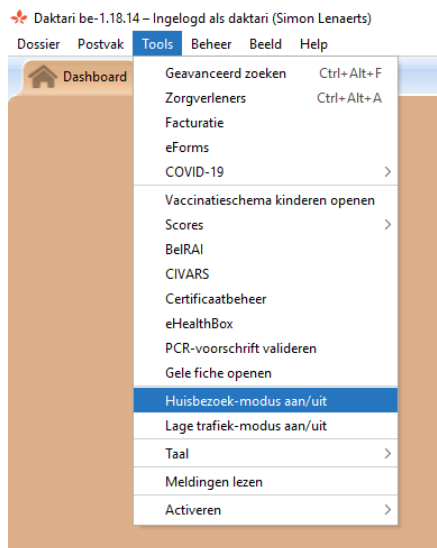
Daktari be-1.18.14 – Ingelogd als daktari (Simon Lenaerts)

Dossier Postvak Tools Beheer Beeld Help

Dashboard

Geavanceerd zoeken Ctrl+Alt+F
Zorgverleners Ctrl+Alt+A
Facturatie
eForms
COVID-19
Vaccinatieschema kinderen openen
Scores
BelRAI
CIVARS
Certificaatbeheer
eHealthBox
PCR-voorschrift valideren
Gele fiche openen
Huisbezoek-modus aan/uit
Lage trafiek-modus aan/uit
Taal
Meldingen lezen
Activeren